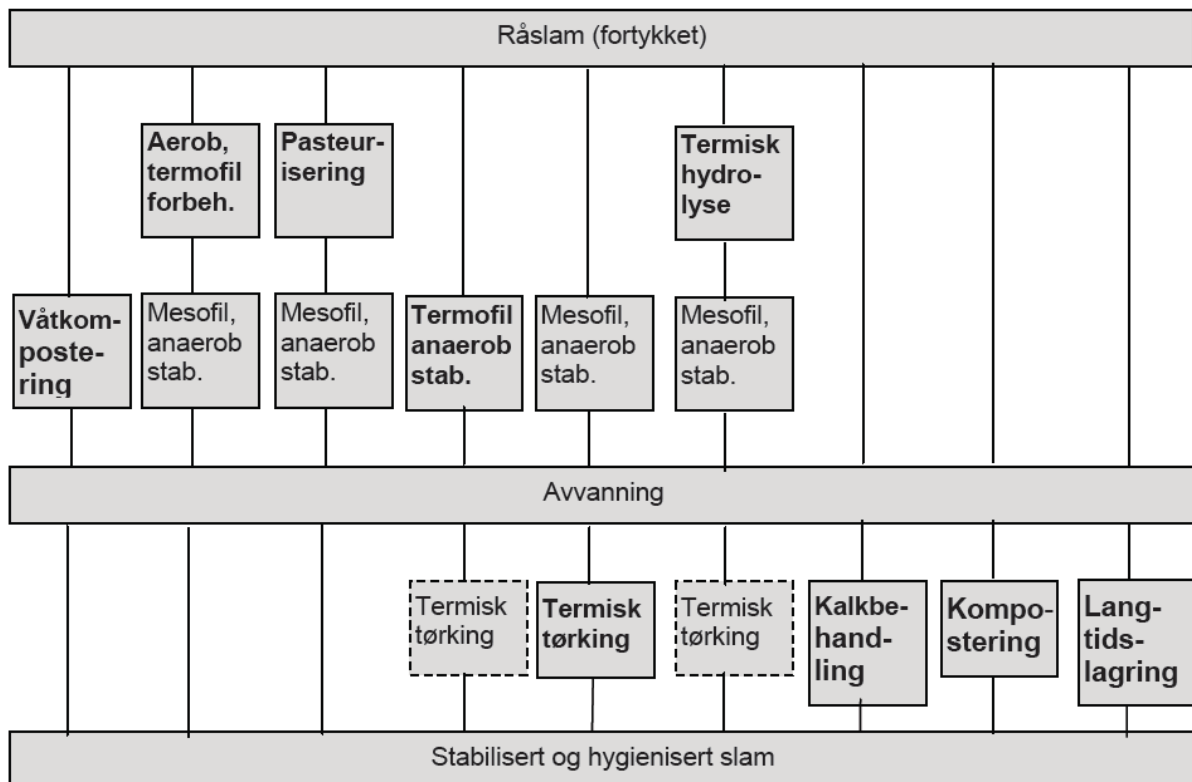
Råslam (fortykket)

Aerob, termofil forbeh.

Pasteurisering

Termisk hydrolyse

Våtkompostering

Mesofil, anaerob stab.

Mesofil, anaerob stab.

Termofil anaerob stab.

Mesofil, anaerob stab.

Mesofil, anaerob stab.

Avvanning

Termisk tørking

Termisk tørking

Termisk tørking

Kalkbehandling

Kompostering

Langtidslagring

Stabilisert og hygienisert slam